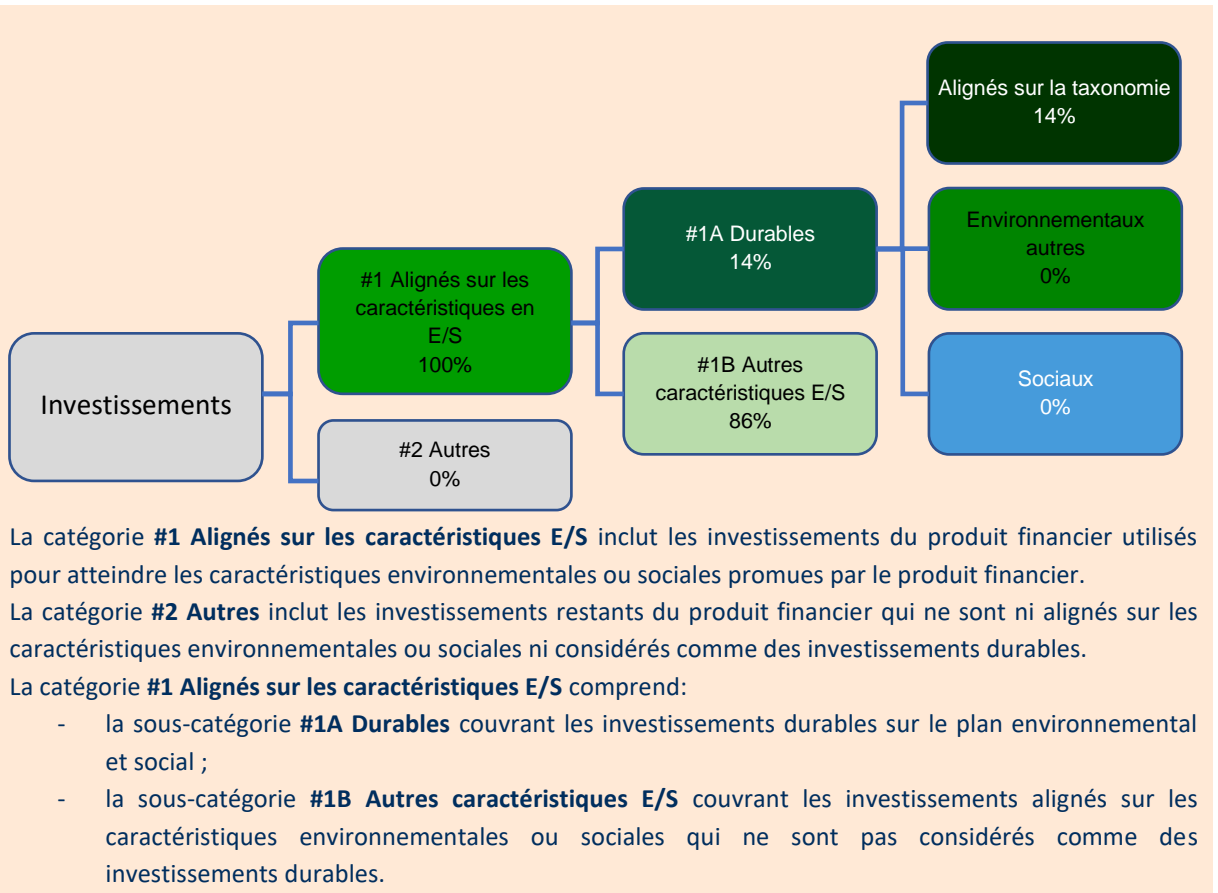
Investissements

#1 Alignés sur les caractéristiques en E/S
100%

#2 Autres
0%

#1A Durables
14%

#1B Autres caractéristiques E/S
86%

Alignés sur la taxonomie
14%

Environnementaux autres
0%

Sociaux
0%

La catégorie **#1 Alignés sur les caractéristiques E/S** inclut les investissements du produit financier utilisés pour atteindre les caractéristiques environnementales ou sociales promues par le produit financier.

La catégorie **#2 Autres** inclut les investissements restants du produit financier qui ne sont ni alignés sur les caractéristiques environnementales ou sociales ni considérés comme des investissements durables.

La catégorie **#1 Alignés sur les caractéristiques E/S** comprend:

- la sous-catégorie **#1A Durables** couvrant les investissements durables sur le plan environnemental et social ;
- la sous-catégorie **#1B Autres caractéristiques E/S** couvrant les investissements alignés sur les caractéristiques environnementales ou sociales qui ne sont pas considérés comme des investissements durables.